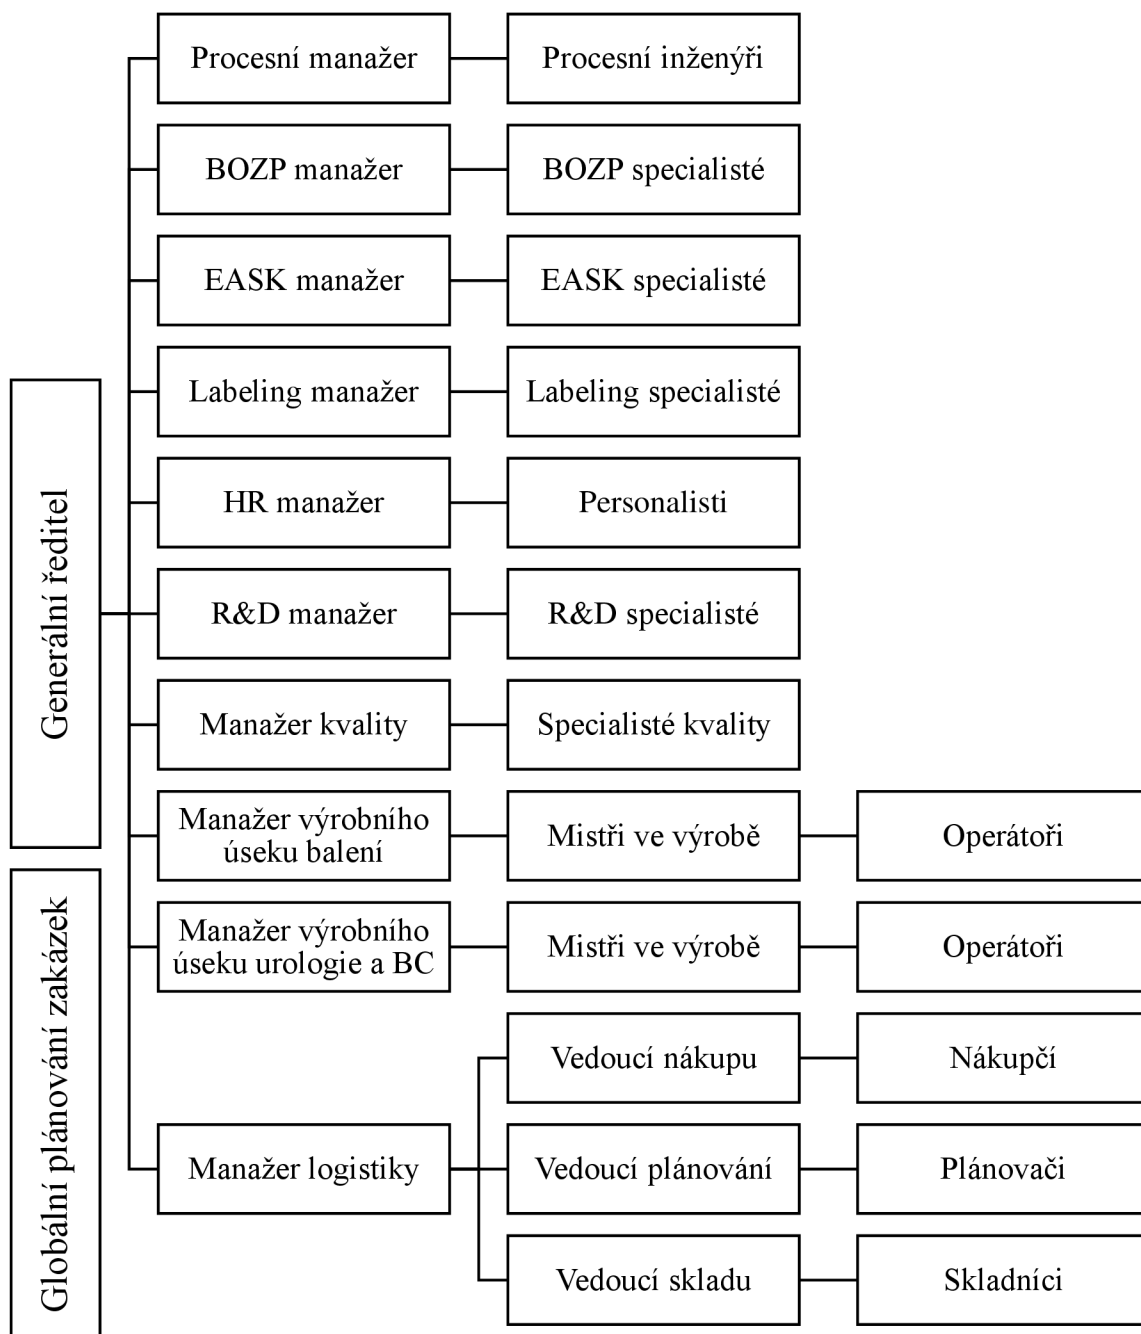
Generální ředitel

Globální plánování zakázek

Procesní manažer
Procesní inženýři

BOZP manažer
BOZP specialisté

EASK manažer
EASK specialisté

Labeling manažer
Labeling specialisté

HR manažer
Personalisti

R&D manažer
R&D specialisté

Manažer kvality
Specialisté kvality

Manažer výrobního úseku balení
Mistři ve výrobě
Operátoři

Manažer výrobního úseku urologie a BC
Mistři ve výrobě
Operátoři

Manažer logistiky
Vedoucí nákupu
Nákupčí
Vedoucí plánování
Plánovači
Vedoucí skladu
Skladníci